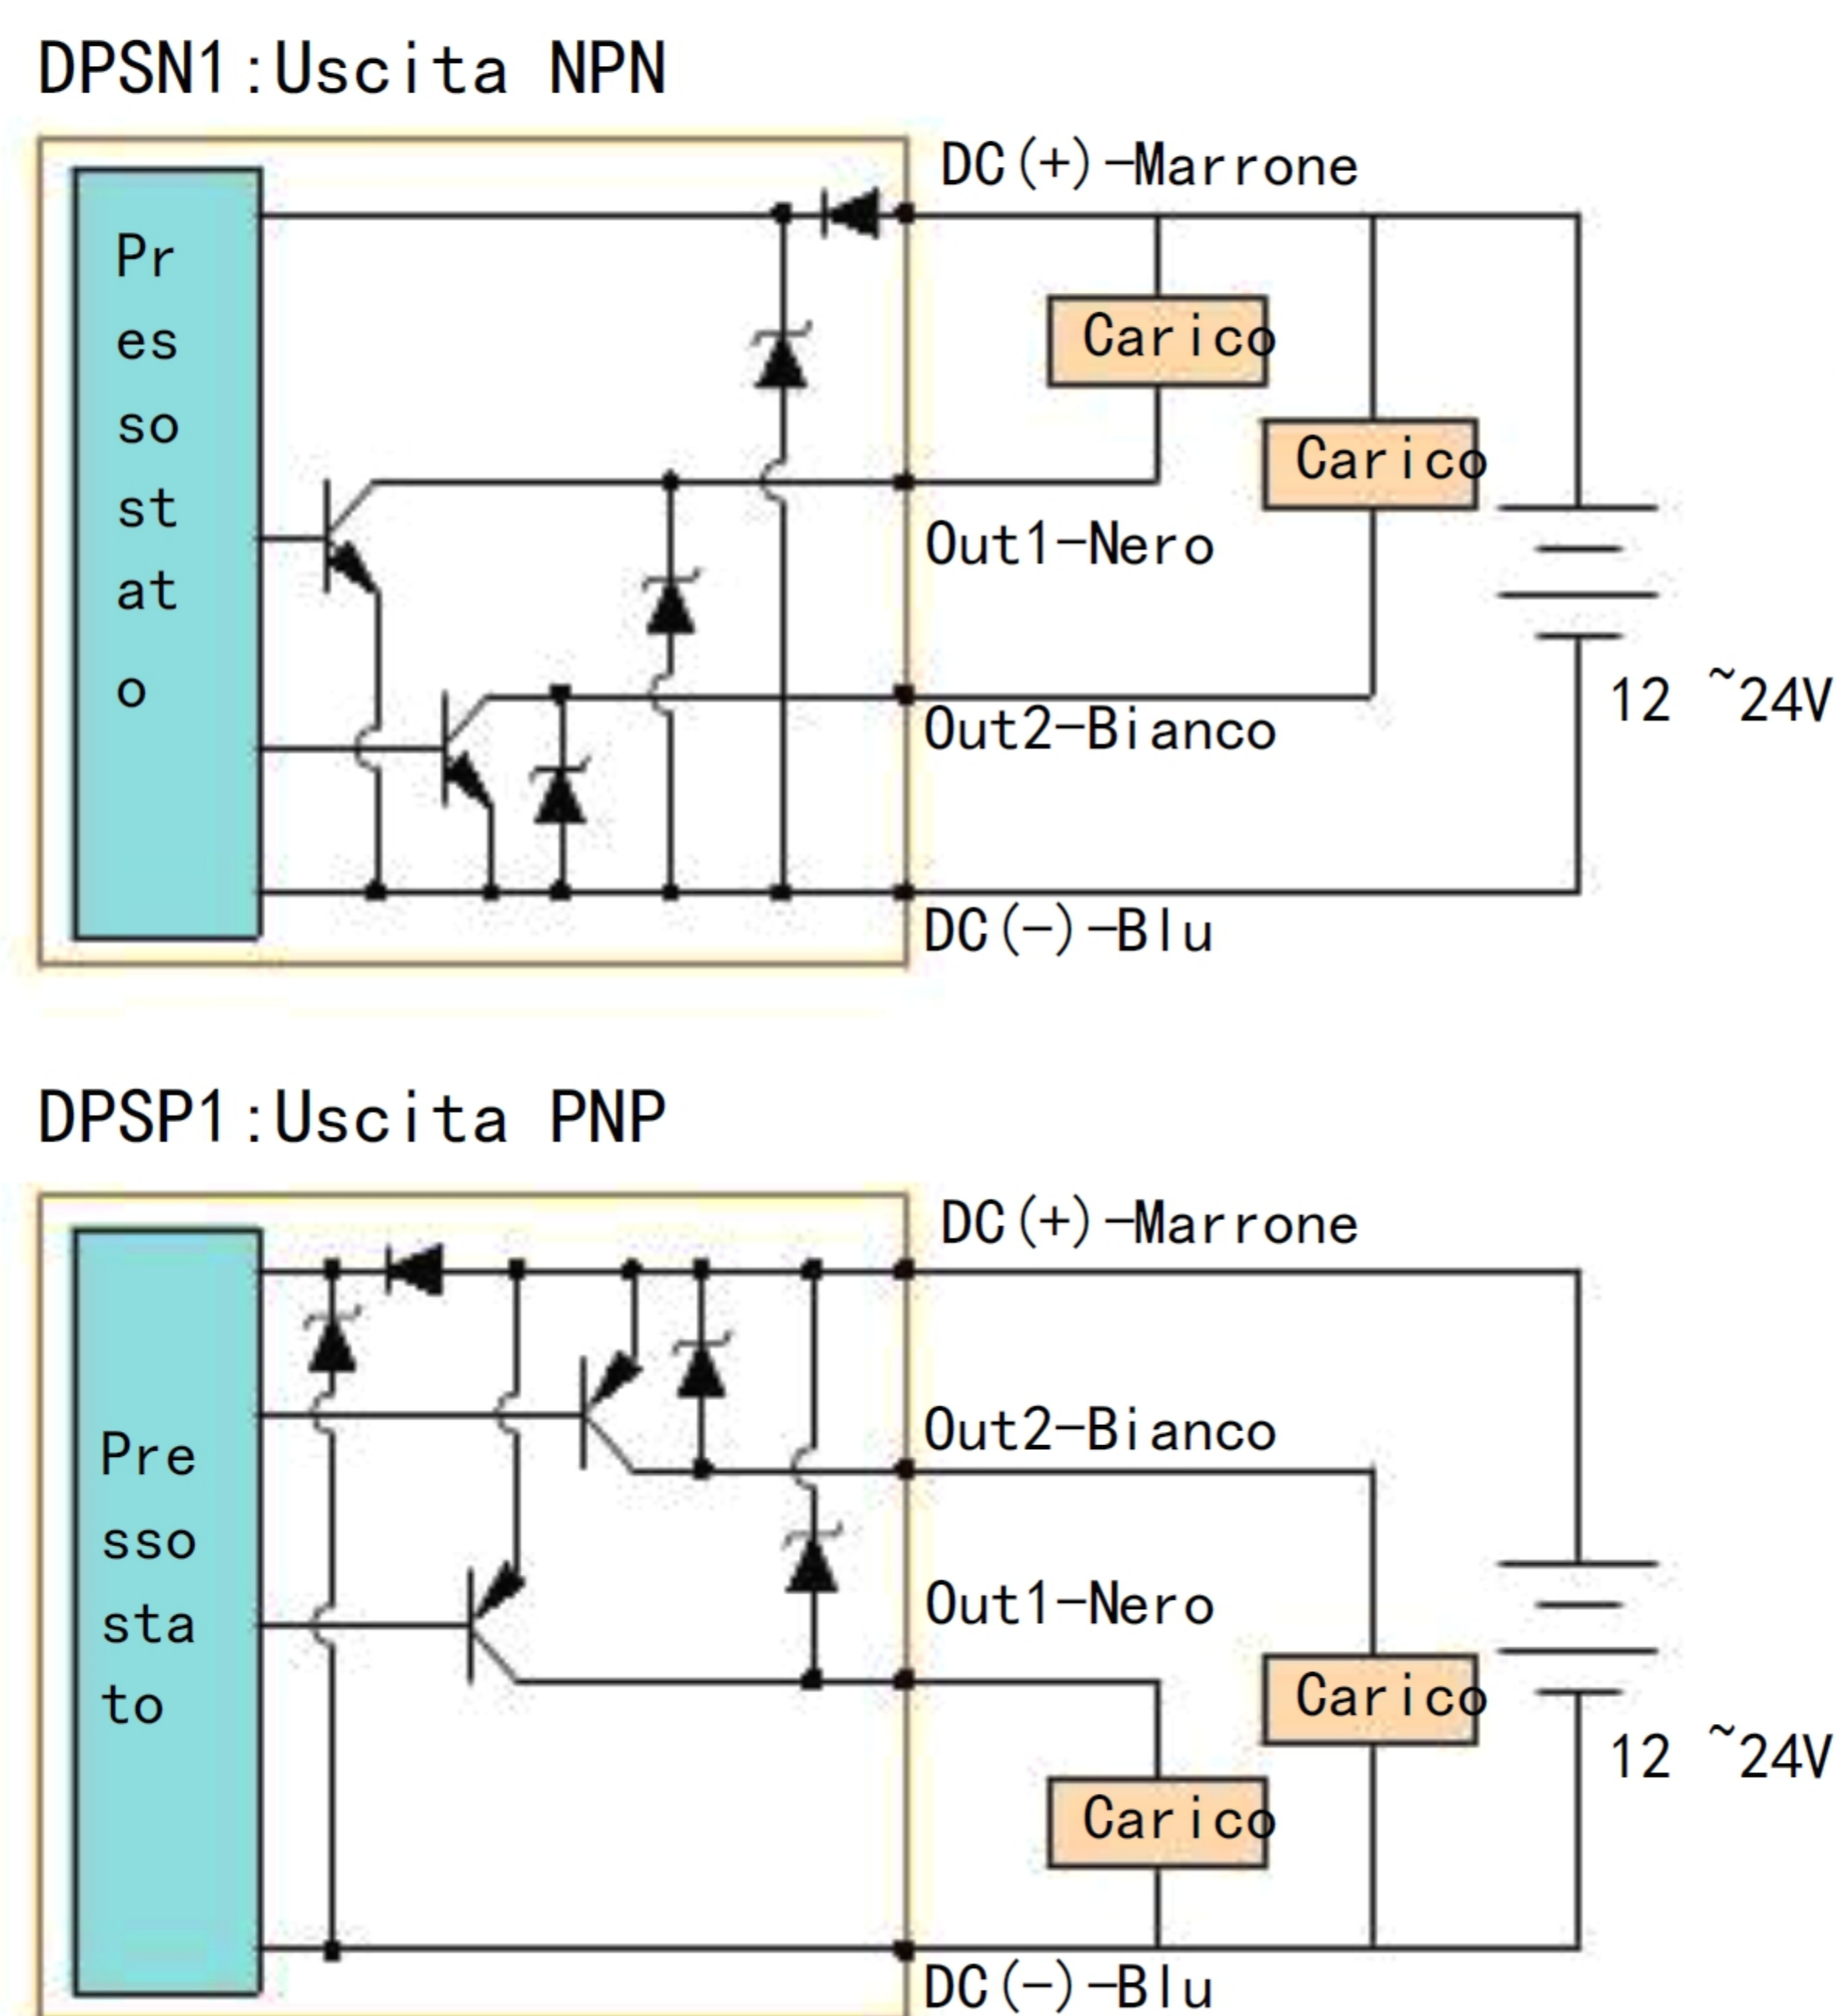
DPSN1:Uscita NPN

Pr
es
so
st
at
o

DC(+)-Marrone

Carico

Carico

Out1-Nero

Out2-Bianco

12 ~24V

DC(-)-Blu

DPSP1:Uscita PNP

Pre
sso
sta
to

DC(+)-Marrone

Out2-Bianco

Out1-Nero

Carico

12 ~24V

Carico

DC(-)-Blu